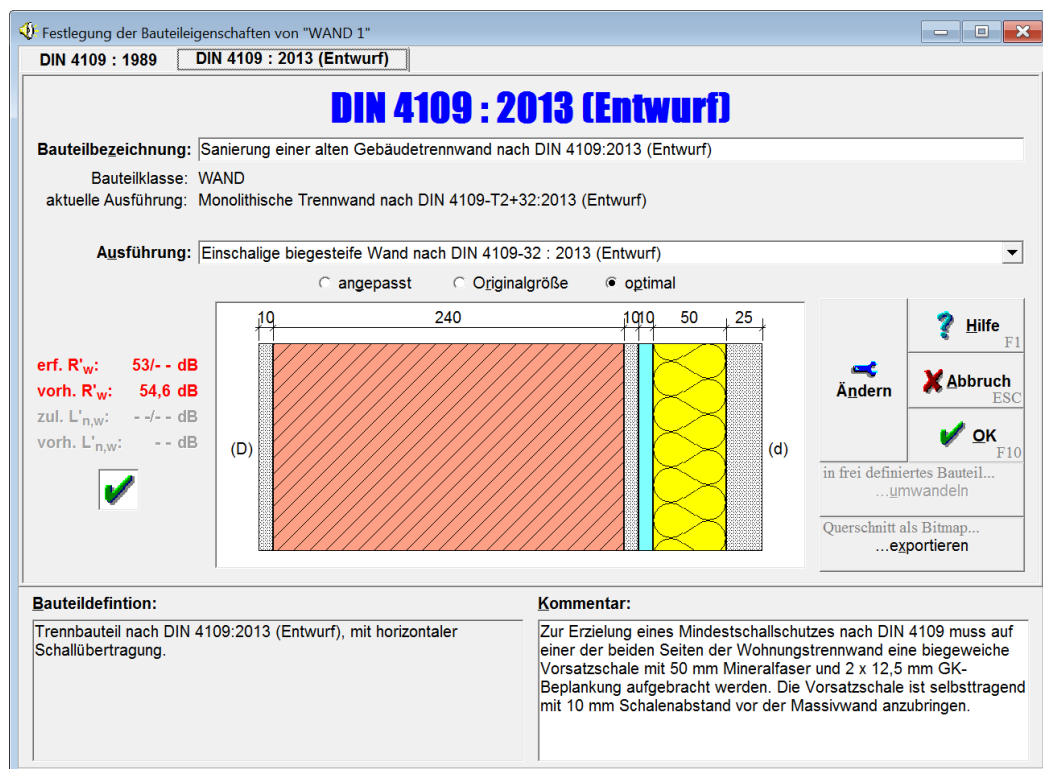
Festlegung der Bauteileigenschaften von "WAND 1"

DIN 4109 : 1989
DIN 4109 : 2013 (Entwurf)

DIN 4109 : 2013 (Entwurf)

Bauteilbezeichnung: Sanierung einer alten Gebäudetrennwand nach DIN 4109:2013 (Entwurf)

Bauteilklasse: WAND
aktuelle Ausführung: Monolithische Trennwand nach DIN 4109-T2+32:2013 (Entwurf)

Ausführung: Einschalige biegesteife Wand nach DIN 4109-32 : 2013 (Entwurf)

angepasst
Originalgröße
optimal

erf. R'$_w$: 53/- - dB
vorh. R'$_w$: 54,6 dB
zul. L'$_{n,w}$: - -/- - dB
vorh. L'$_{n,w}$: - - dB

10
240
10
10
50
25
(D)
(d)

Ändern
Hilfe
F1
Abbruch
ESC
OK
F10
in frei definiertes Bauteil...
...umwandeln
Querschnitt als Bitmap...
...exportieren

Bauteildefintion:
Trennbauteil nach DIN 4109:2013 (Entwurf), mit horizontaler Schallübertragung.

Kommentar:
Zur Erzielung eines Mindestschallschutzes nach DIN 4109 muss auf einer der beiden Seiten der Wohnungstrennwand eine biegeweiche Vorsatzschale mit 50 mm Mineralfaser und 2 x 12,5 mm GK-Beplankung aufgebracht werden. Die Vorsatzschale ist selbsttragend mit 10 mm Schalenabstand vor der Massivwand anzubringen.